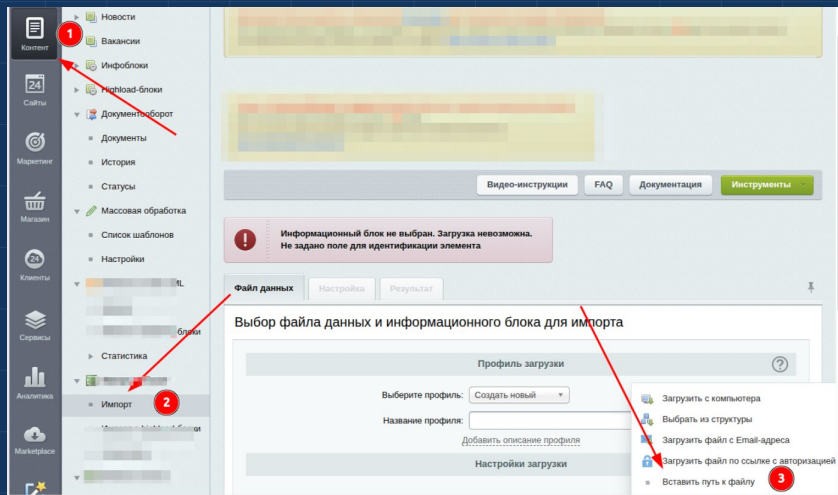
Контент
1
Сайты
Маркетинг
Магазин
Клиенты
Сервисы
Аналитика
Marketplace

Новости
Вакансии
Инфоблоки
Highload-блоки
Документооборот
Документы
История
Статусы
Массовая обработка
Список шаблонов
Настройки
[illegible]
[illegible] блоки
Статистика
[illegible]
Импорт
2
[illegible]

Видео-инструкции
FAQ
Документация
Инструменты

Информационный блок не выбран. Загрузка невозможна.
Не задано поле для идентификации элемента

Файл данных
Настройка
Результат

Выбор файла данных и информационного блока для импорта

Профиль загрузки
Выберите профиль:
Создать новый
Название профиля:
Добавить описание профиля
Настройки загрузки

Загрузить с компьютера
Выбрать из структуры
Загрузить файл с Email-адреса
Загрузить файл по ссылке с авторизацией
Вставить путь к файлу
3